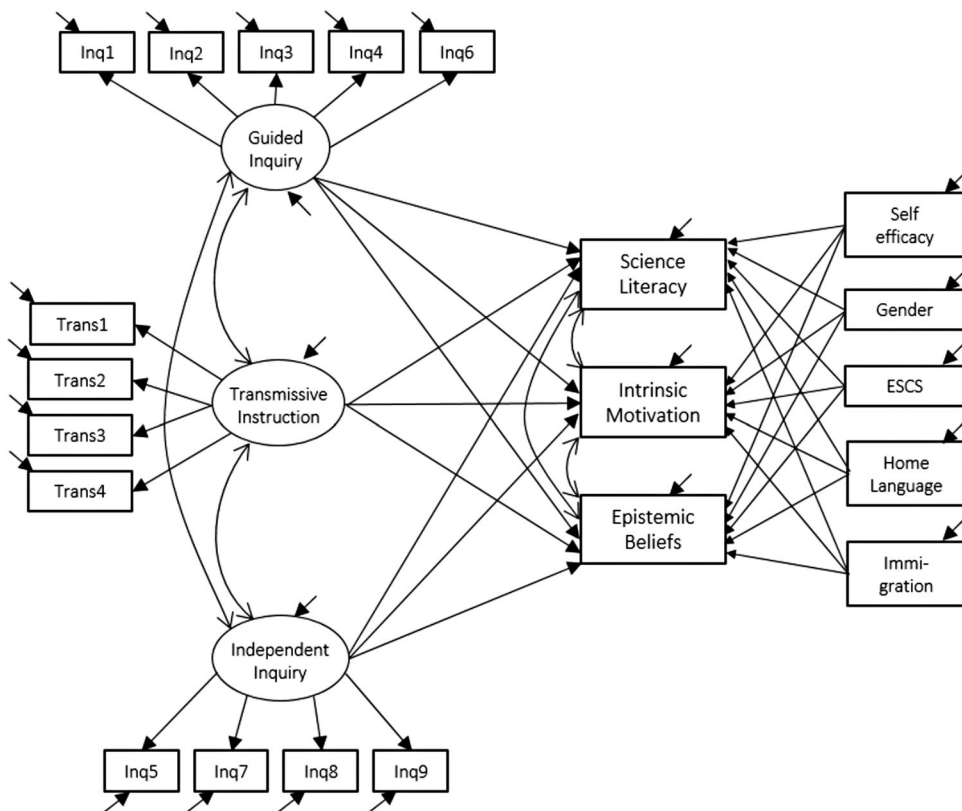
Inq1
Inq2
Inq3
Inq4
Inq6

Guided Inquiry

Trans1
Trans2
Trans3
Trans4

Transmissive Instruction

Independent Inquiry

Inq5
Inq7
Inq8
Inq9

Science Literacy
Intrinsic Motivation
Epistemic Beliefs

Self efficacy
Gender
ESCS
Home Language
Immi-gration